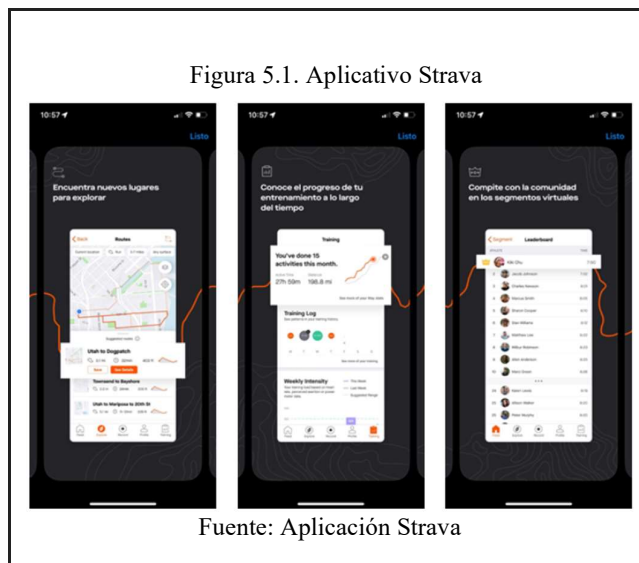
Figura 5.1. Aplicativo Strava

10:57

Listo

Encuentra nuevos lugares para explorar

Back Routes

Utah to Dogpatch

Townsend to Bayshore

Utah to Mariposa to 20th St

10:57

Listo

Conoce el progreso de tu entrenamiento a lo largo del tiempo

Training

You've done 15 activities this month.

27h 59m 198.8 mi

Training Log

Weekly Intensity

10:57

Listo

Compite con la comunidad en los segmentos virtuales

Segment Leaderboard

Fuente: Aplicación Strava